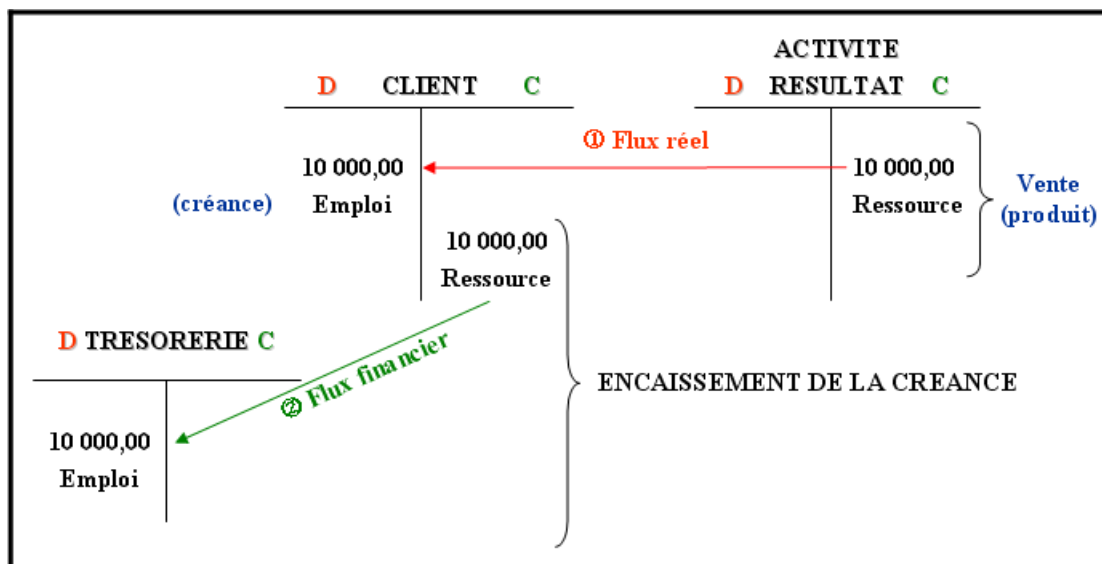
D CLIENT C

ACTIVITE
D RESULTAT C

① Flux réel

10 000,00
Emploi

(créance)

10 000,00
Ressource

Vente
(produit)

10 000,00
Ressource

D TRESORERIE C

② Flux financier

ENCAISSEMENT DE LA CREANCE

10 000,00
Emploi